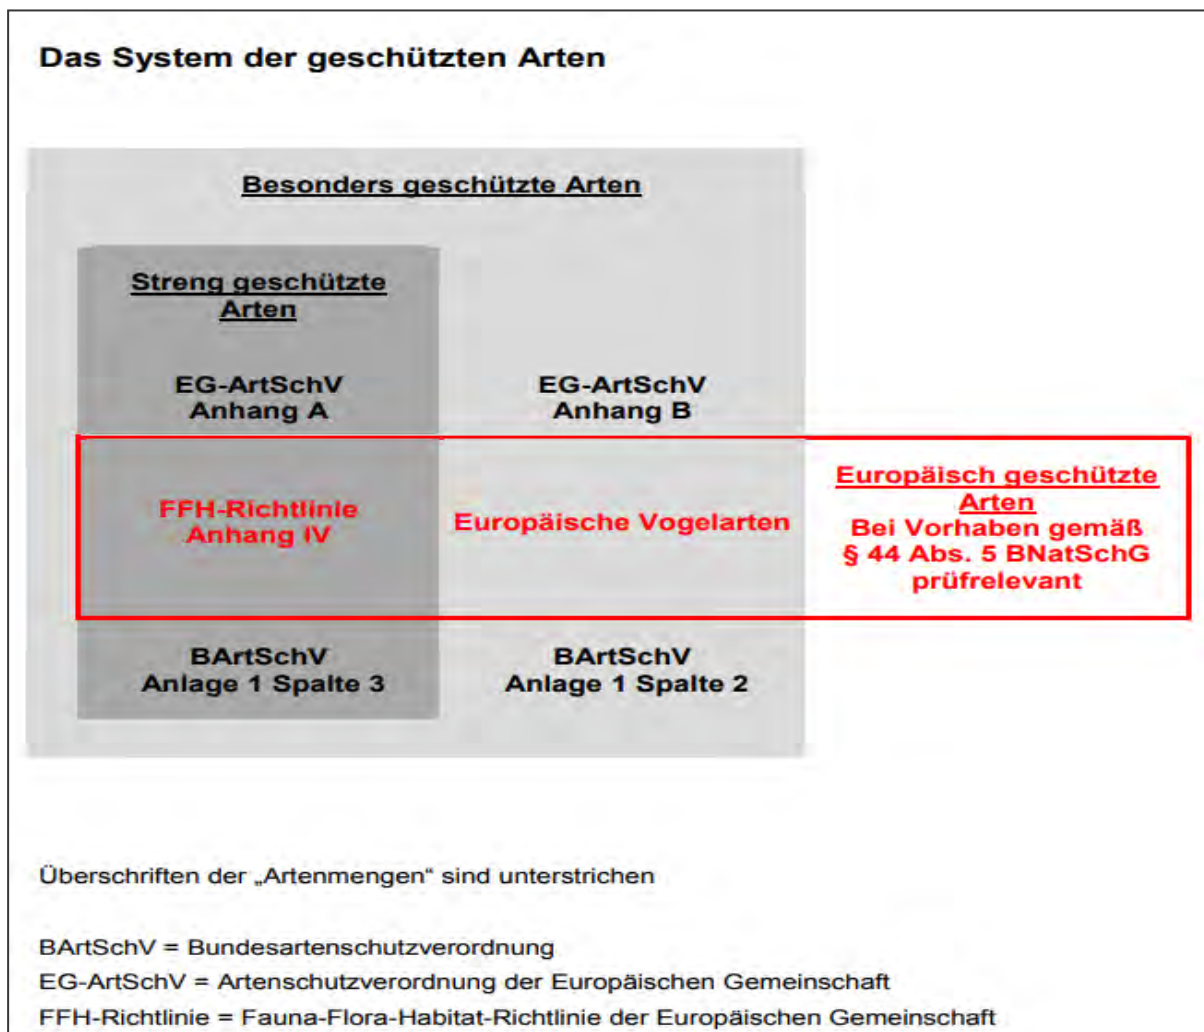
Das System der geschützten Arten

Besonders geschützte Arten

Streng geschützte Arten

EG-ArtSchV Anhang A

EG-ArtSchV Anhang B

FFH-Richtlinie Anhang IV

Europäische Vogelarten

Europäisch geschützte Arten
Bei Vorhaben gemäß § 44 Abs. 5 BNatSchG prüfrelevant

BArtSchV Anlage 1 Spalte 3

BArtSchV Anlage 1 Spalte 2

Überschriften der „Artenmengen“ sind unterstrichen

BArtSchV = Bundesartenschutzverordnung
EG-ArtSchV = Artenschutzverordnung der Europäischen Gemeinschaft
FFH-Richtlinie = Fauna-Flora-Habitat-Richtlinie der Europäischen Gemeinschaft